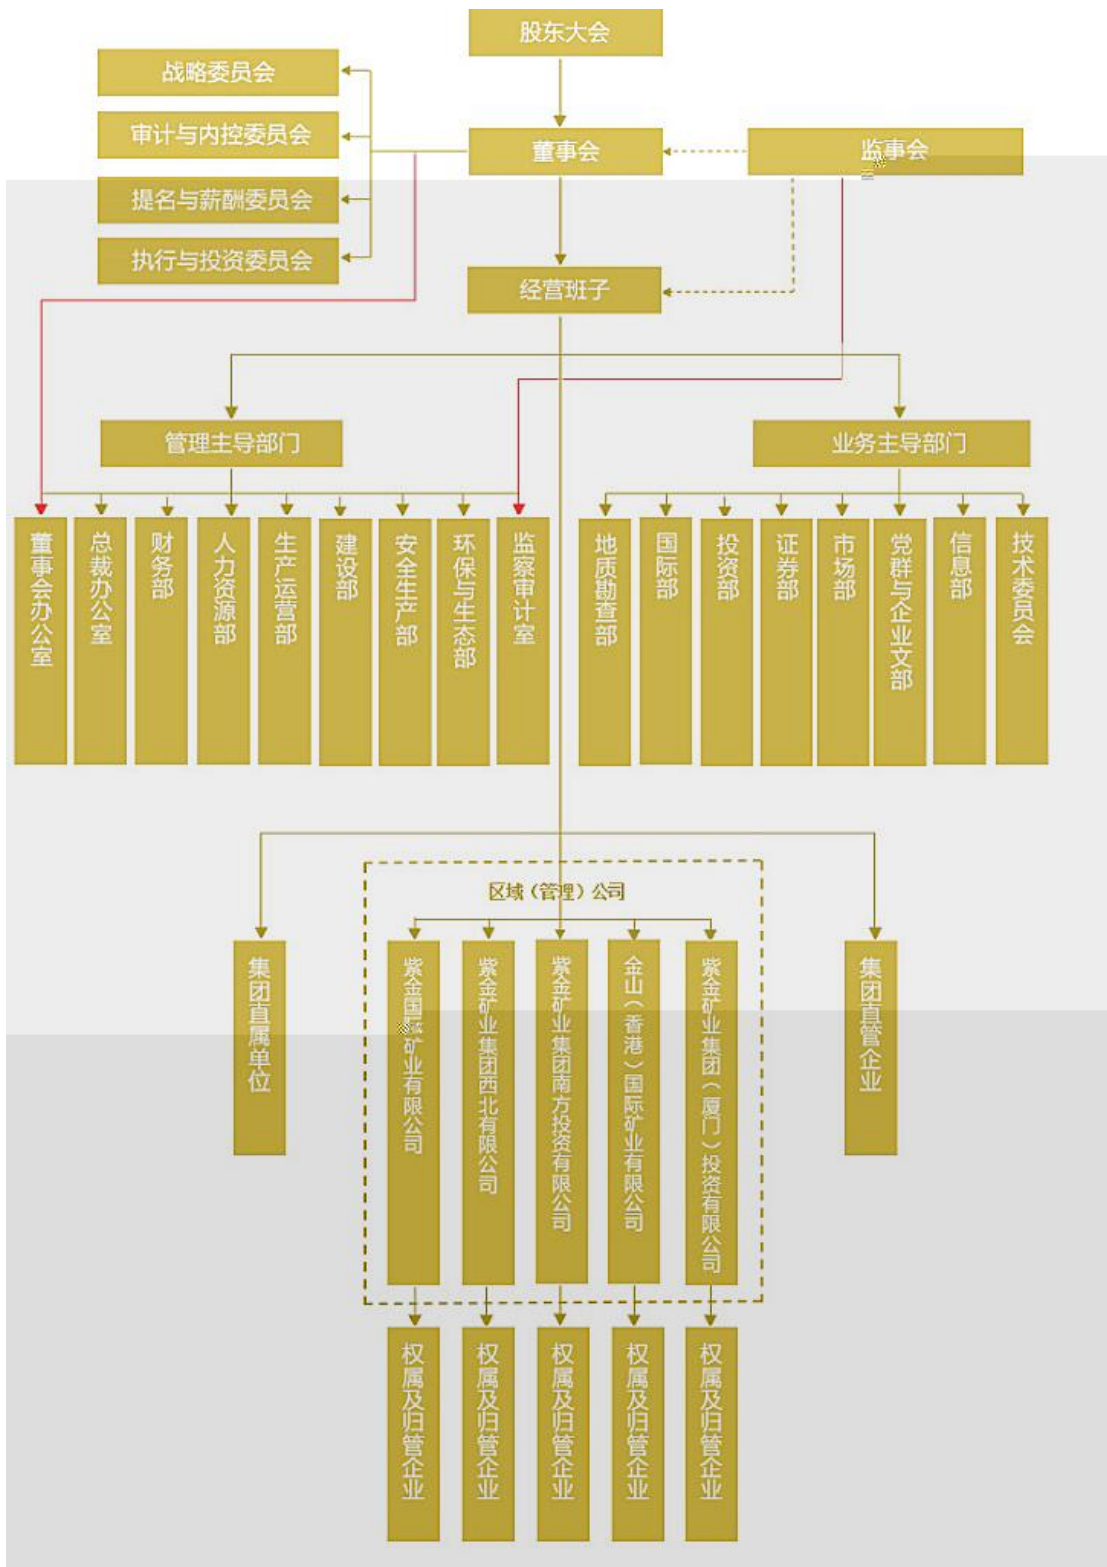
股东大会

战略委员会
审计与内控委员会
提名与薪酬委员会
执行与投资委员会

董事会
监事会

经营班子

管理主导部门
业务主导部门

董事会办公室
总裁办公室
财务部
人力资源部
生产运营部
建设部
安全生产部
环保与生态部
监察审计室

地质勘查部
国际部
投资部
证券部
市场部
党群与企业文部
信息部
技术委员会

区域（管理）公司

集团直属单位
紫金国际矿业有限公司
紫金矿业集团西北有限公司
紫金矿业集团南方投资有限公司
金山（香港）国际矿业有限公司
紫金矿业集团（厦门）投资有限公司
集团直管企业

权属及归管企业
权属及归管企业
权属及归管企业
权属及归管企业
权属及归管企业